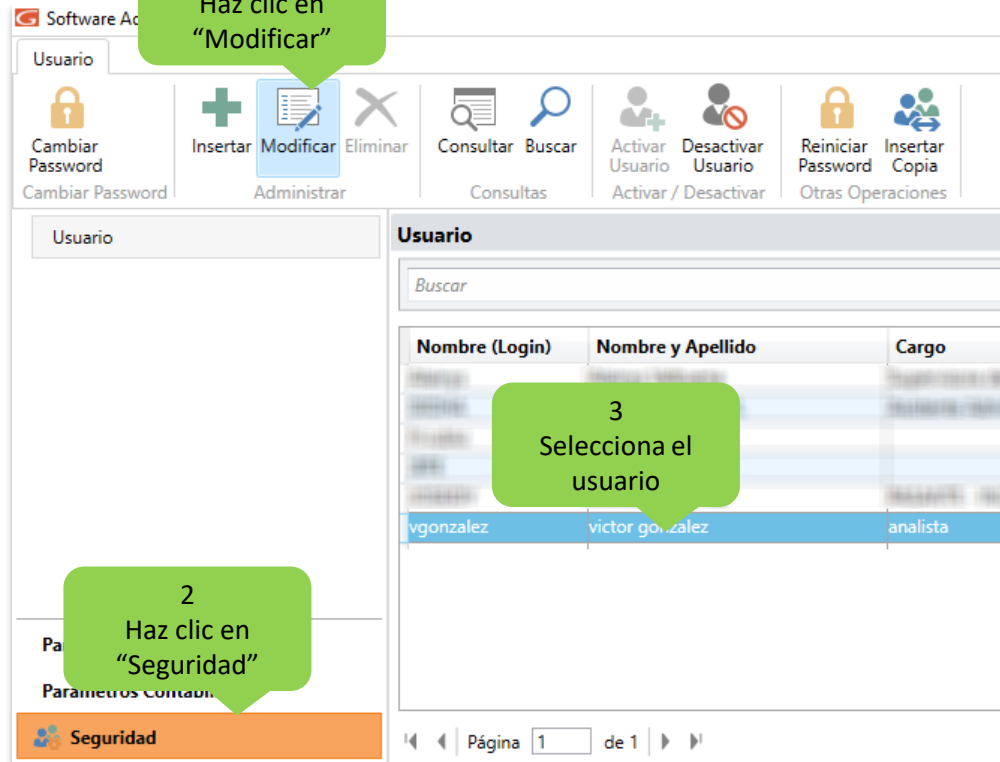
Software Ad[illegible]

Haz clic en
"Modificar"

Usuario

Cambiar Password
Cambiar Password

Insertar Modificar Eliminar
Administrar

Consultar Buscar
Consultas

Activar Usuario Desactivar Usuario
Activar / Desactivar

Reiniciar Password Insertar Copia
Otras Operaciones

Usuario

Usuario

Buscar

| Nombre (Login) | Nombre y Apellido | Cargo |
|---|---|---|
| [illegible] | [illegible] | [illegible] |
| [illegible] | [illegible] | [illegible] |
| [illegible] | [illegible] | |
| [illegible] | | |
| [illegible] | | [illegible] |
| vgonzalez | victor gonzalez | analista |

3
Selecciona el usuario

2
Haz clic en
"Seguridad"

Pa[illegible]

Parametros Contab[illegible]

Seguridad

Página 1 de 1